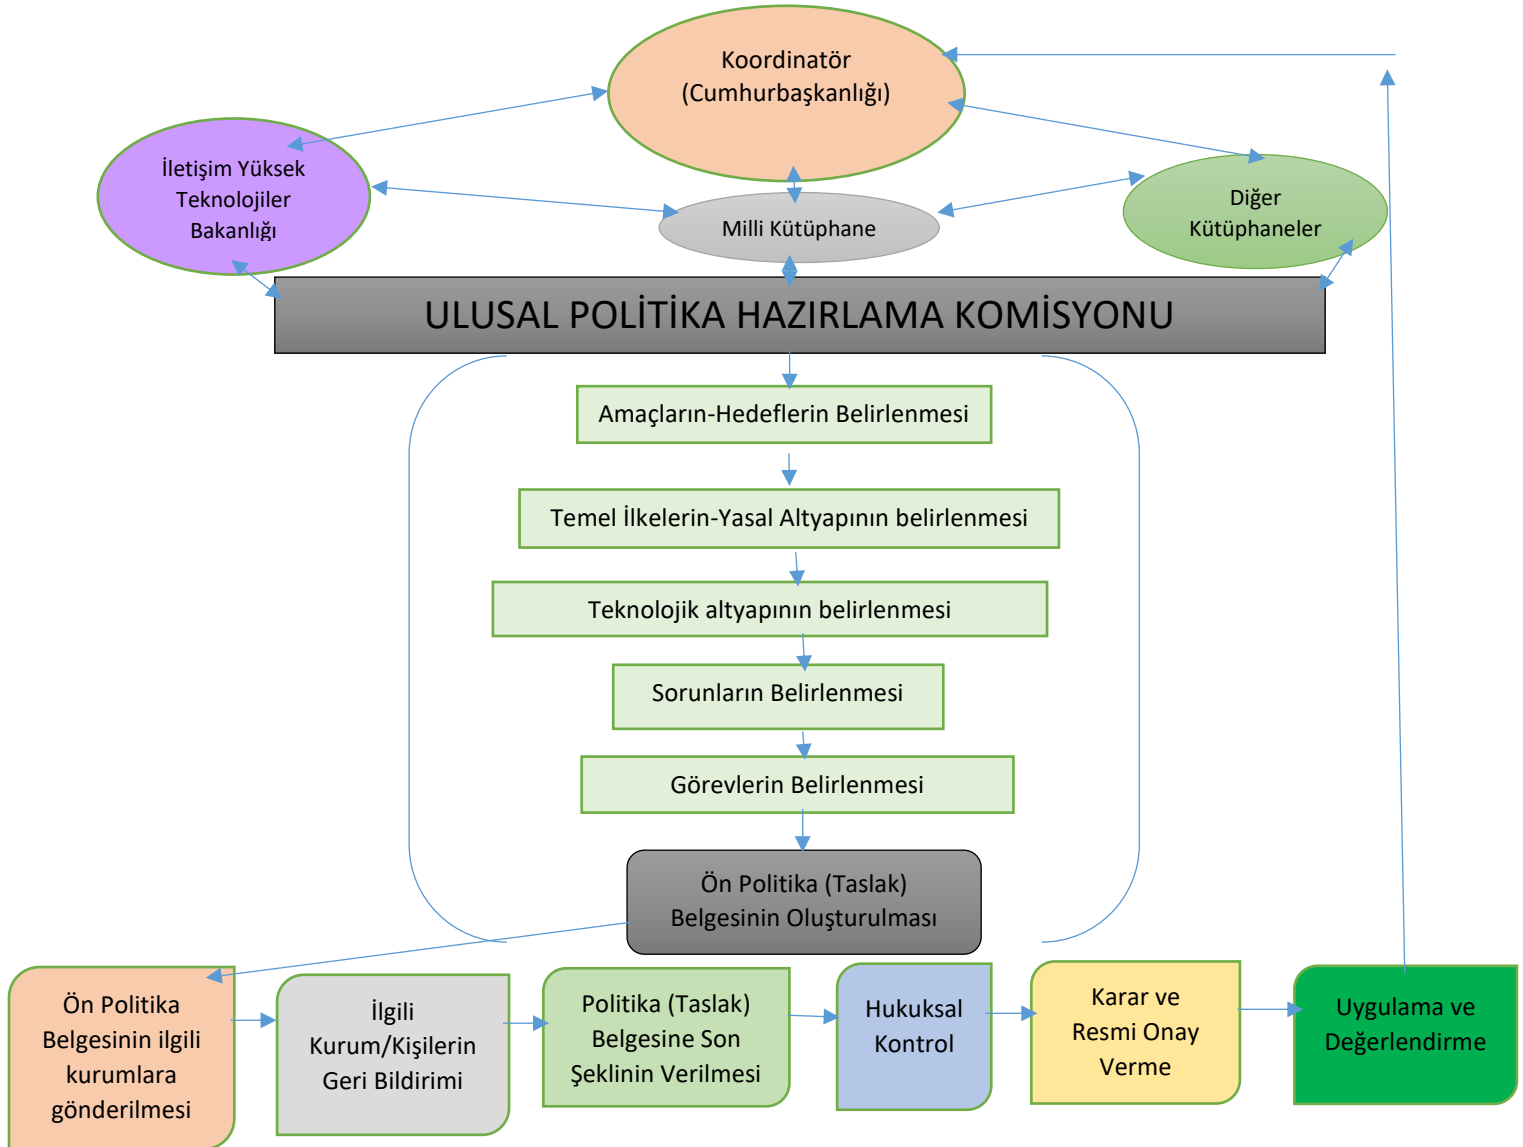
Koordinatör (Cumhurbaşkanlığı)

İletişim Yüksek Teknolojiler Bakanlığı

Milli Kütüphane

Diğer Kütüphaneler

ULUSAL POLİTİKA HAZIRLAMA KOMİSYONU

Amaçların-Hedeflerin Belirlenmesi

Temel İlkelerin-Yasal Altyapının belirlenmesi

Teknolojik altyapının belirlenmesi

Sorunların Belirlenmesi

Görevlerin Belirlenmesi

Ön Politika (Taslak) Belgesinin Oluşturulması

Ön Politika Belgesinin ilgili kurumlara gönderilmesi

İlgili Kurum/Kişilerin Geri Bildirimi

Politika (Taslak) Belgesine Son Şeklinin Verilmesi

Hukuksal Kontrol

Karar ve Resmi Onay Verme

Uygulama ve Değerlendirme